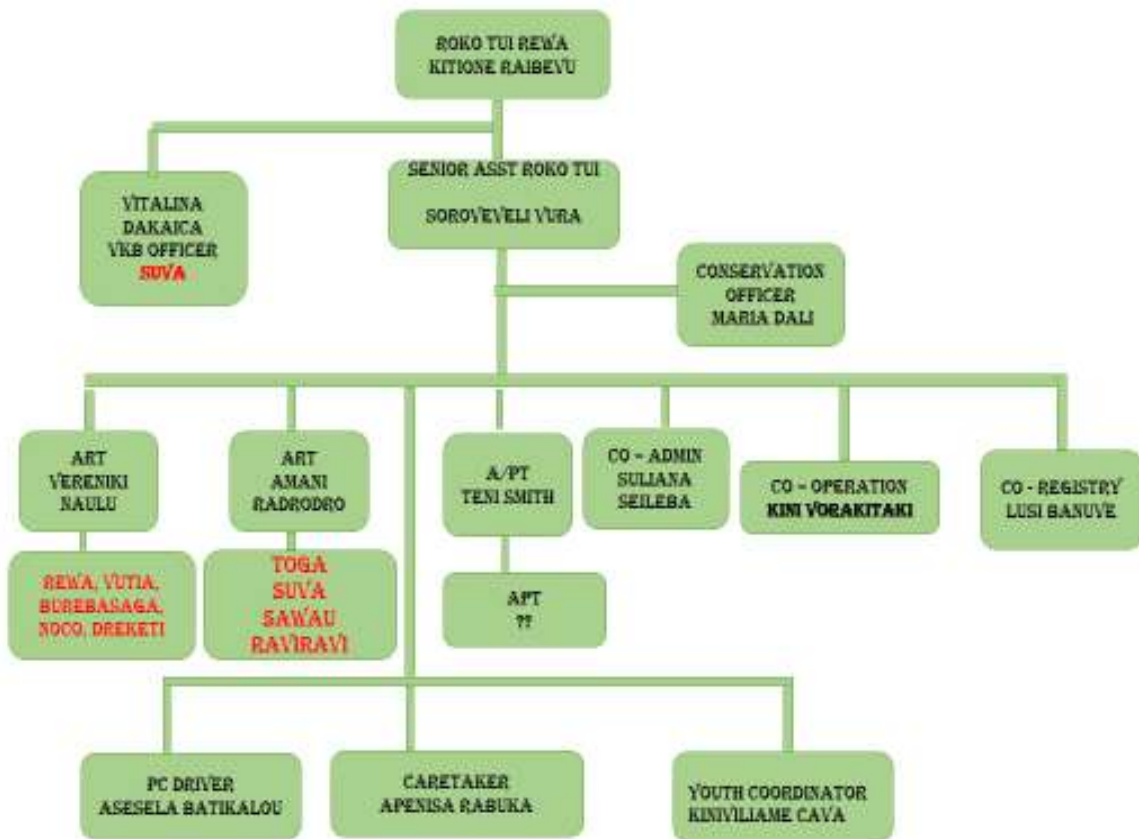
ROKO TUI REWA
KITIONE RAIBEVU

VITALINA
DAKAICA
VKB OFFICER
SUVA

SENIOR ASST ROKO TUI
SOROVEVELI VURA

CONSERVATION
OFFICER
MARIA DALI

ART
VERENIKI
NAULU

REWA, VUTIA,
BUREBASAGA,
NOCO, DREKETI

ART
AMANI
RADRODRO

TOGA
SUVA
SAWAU
RAVIRAVI

A/PT
TENI SMITH

APT
??

CO – ADMIN
SULIANA
SEILEBA

CO – OPERATION
KINI VORAKITAKI

CO - REGISTRY
LUSI BANUVE

PC DRIVER
ASESELA BATIKALOU

CARETAKER
APENISA RABUKA

YOUTH COORDINATOR
KINIVILIAME CAVA